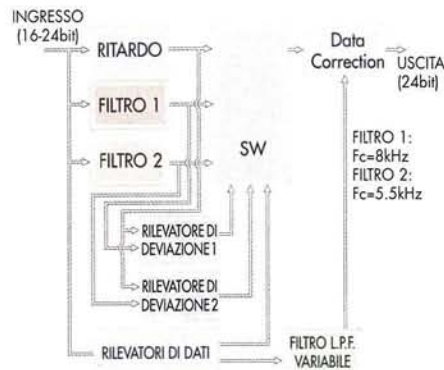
INGRESSO
(16-24bit)

RITARDO

FILTRO 1

FILTRO 2

SW

Data Correction

USCITA
(24bit)

FILTRO 1:
Fc=8kHz
FILTRO 2:
Fc=5.5kHz

RILEVATORE DI DEVIAZIONE 1

RILEVATORE DI DEVIAZIONE 2

RILEVATORI DI DATI

FILTRO L.P.F. VARIABILE